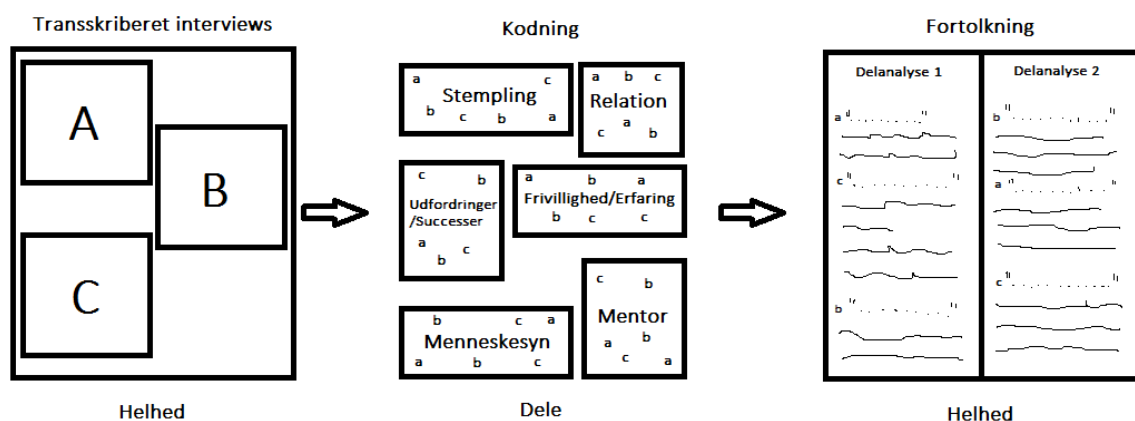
Transskriberet interviews

A

B

C

Helhed

Kodning

a c
Stempling
b c b a

a b c
Relation
c a b

c b
Udfordringer
/Successer
a c
b

a b a
Frivillighed/Erfaring
b c c

c b
Mentor
a b
c a

b c a
Menneskesyn
a b c

Dele

Fortolkning

Delanalyse 1

a "
c "
b "

Delanalyse 2

b "
a "
c "

Helhed